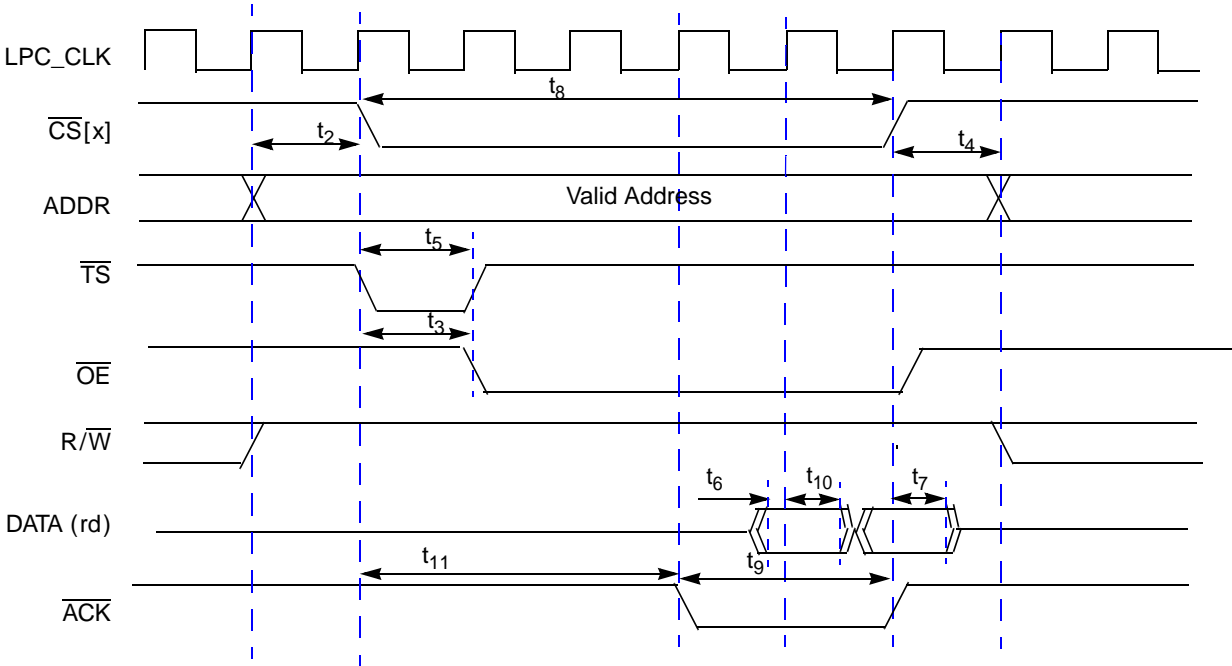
LPC_CLK

$t_8$

$\overline{CS}$[x]

$t_2$

$t_4$

ADDR

Valid Address

$\overline{TS}$

$t_5$

$t_3$

$\overline{OE}$

R/$\overline{W}$

$t_6$

$t_{10}$

$t_7$

DATA (rd)

$t_{11}$

$t_9$

$\overline{ACK}$